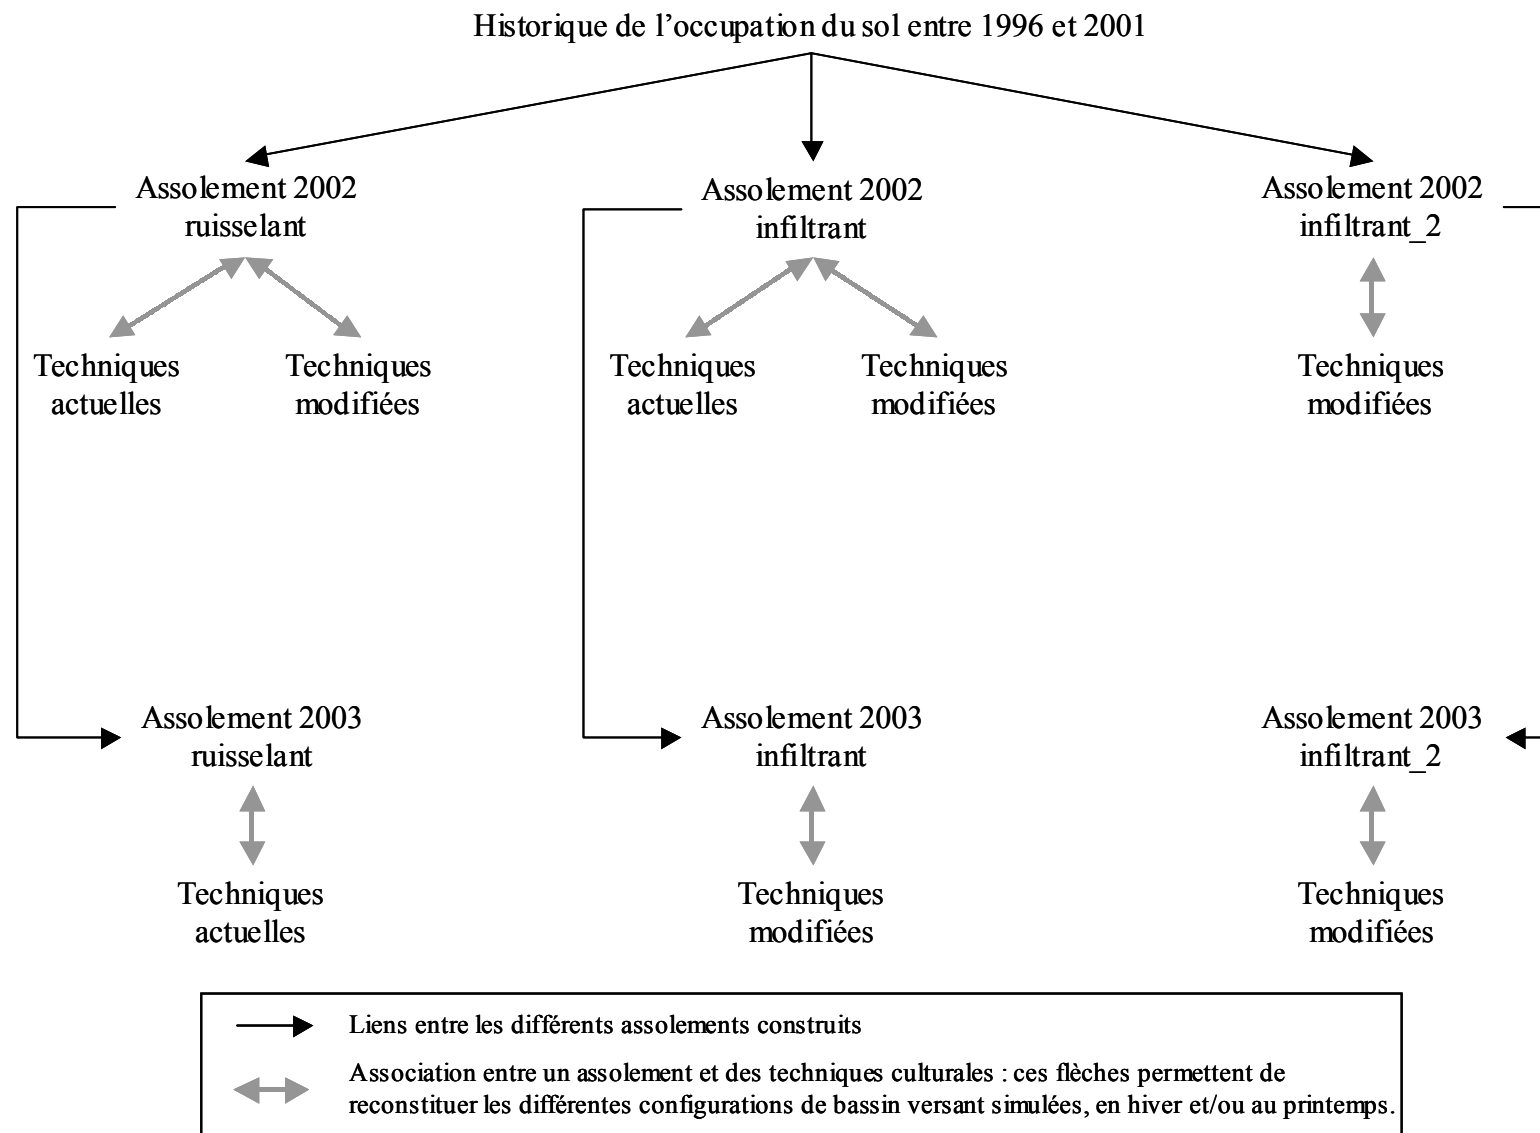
Historique de l'occupation du sol entre 1996 et 2001

Assolement 2002
ruisselant

Techniques
actuelles

Techniques
modifiées

Assolement 2002
infiltrant

Techniques
actuelles

Techniques
modifiées

Assolement 2002
infiltrant_2

Techniques
modifiées

Assolement 2003
ruisselant

Techniques
actuelles

Assolement 2003
infiltrant

Techniques
modifiées

Assolement 2003
infiltrant_2

Techniques
modifiées

Liens entre les différents assolements construits

Association entre un assolement et des techniques culturales : ces flèches permettent de reconstituer les différentes configurations de bassin versant simulées, en hiver et/ou au printemps.